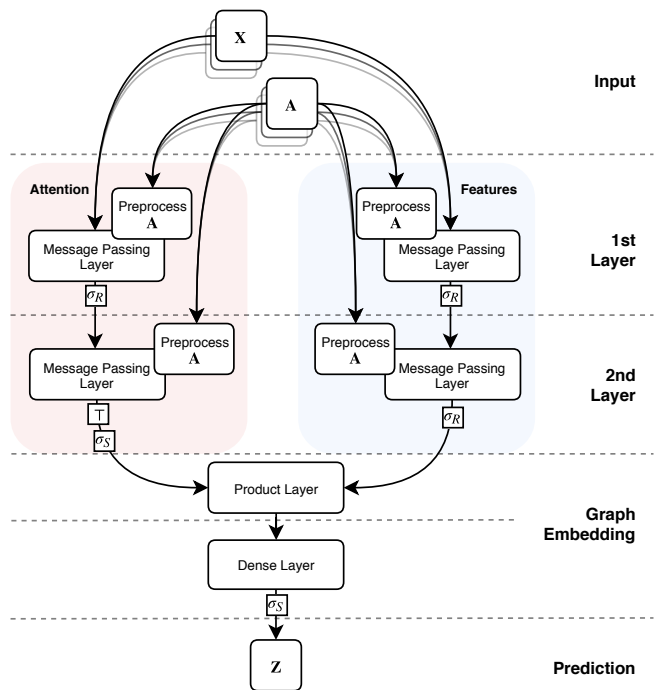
$\mathbf{X}$

Input

$\mathbf{A}$

Attention

Preprocess $\mathbf{A}$

Message Passing Layer

$\sigma_R$

Features

Preprocess $\mathbf{A}$

Message Passing Layer

$\sigma_R$

1st Layer

Message Passing Layer

Preprocess $\mathbf{A}$

$\top$

$\sigma_S$

Preprocess $\mathbf{A}$

Message Passing Layer

$\sigma_R$

2nd Layer

Product Layer

Graph Embedding

Dense Layer

$\sigma_S$

$\mathbf{Z}$

Prediction